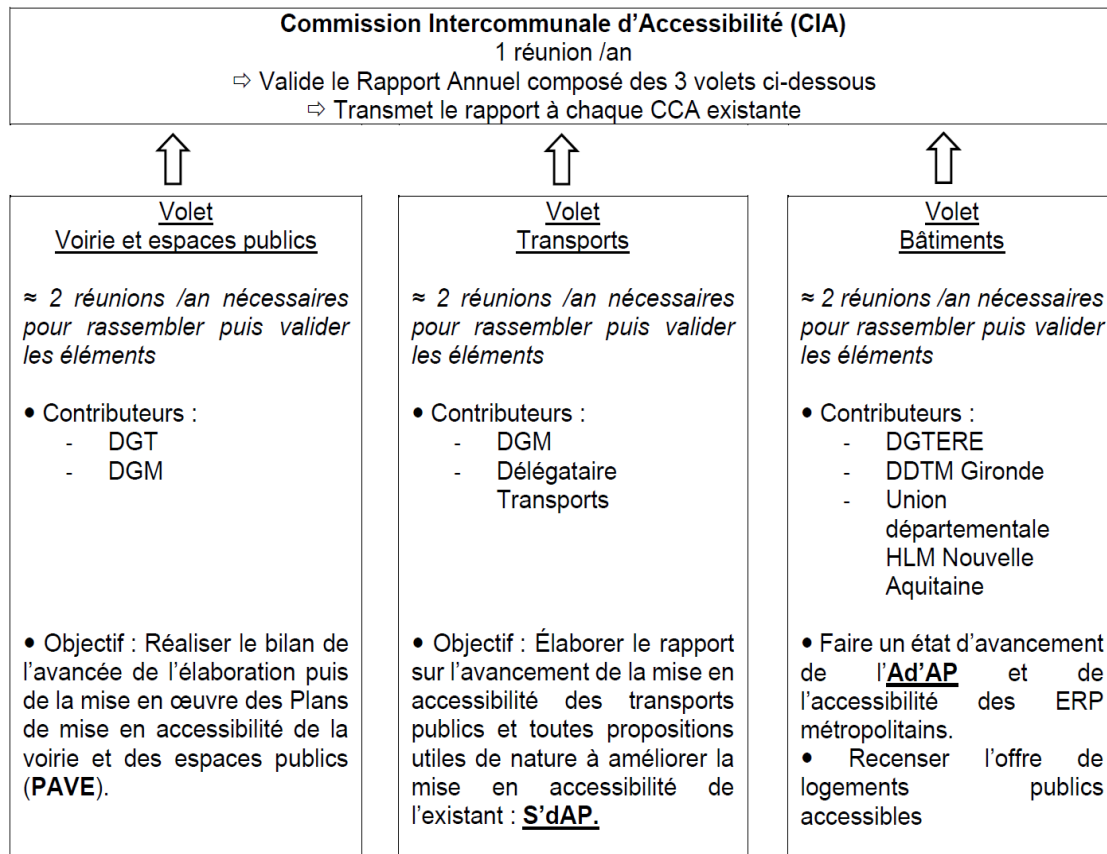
Commission Intercommunale d'Accessibilité (CIA)
1 réunion /an
⇨ Valide le Rapport Annuel composé des 3 volets ci-dessous
⇨ Transmet le rapport à chaque CCA existante

Volet
Voirie et espaces publics

≈ 2 réunions /an nécessaires pour rassembler puis valider les éléments

• Contributeurs :
- DGT
- DGM

• Objectif : Réaliser le bilan de l'avancée de l'élaboration puis de la mise en œuvre des Plans de mise en accessibilité de la voirie et des espaces publics (PAVE).

Volet
Transports

≈ 2 réunions /an nécessaires pour rassembler puis valider les éléments

• Contributeurs :
- DGM
- Délégataire Transports

• Objectif : Élaborer le rapport sur l'avancement de la mise en accessibilité des transports publics et toutes propositions utiles de nature à améliorer la mise en accessibilité de l'existant : S'dAP.

Volet
Bâtiments

≈ 2 réunions /an nécessaires pour rassembler puis valider les éléments

• Contributeurs :
- DGTERE
- DDTM Gironde
- Union départementale HLM Nouvelle Aquitaine

• Faire un état d'avancement de l'Ad'AP et de l'accessibilité des ERP métropolitains.
• Recenser l'offre de logements publics accessibles